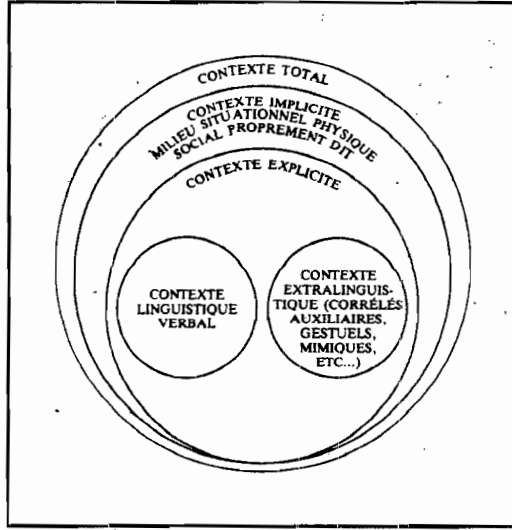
CONTEXTE TOTAL

CONTEXTE IMPLICITE
MILIEU SITUATIONNEL PHYSIQUE
SOCIAL PROPREMENT DIT

CONTEXTE EXPLICITE

CONTEXTE LINGUISTIQUE VERBAL

CONTEXTE EXTRALINGUISTIQUE (CORRÉLÉS AUXILIAIRES, GESTUELS, MIMIQUES, ETC...)